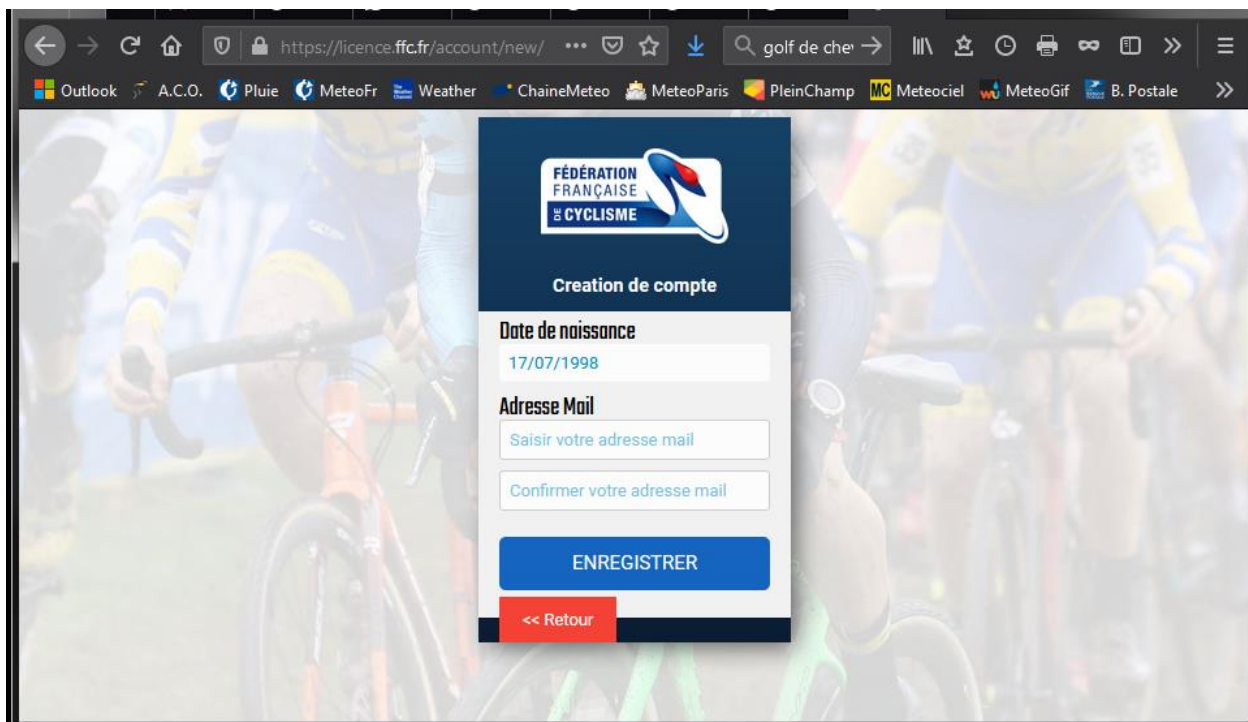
https://licence.ffc.fr/account/new/ ··· golf de che

Outlook A.C.O. Pluie MeteoFr Weather ChaineMeteo MeteoParis PleinChamp MC Meteociel MeteoGif B. Postale »

FÉDÉRATION FRANÇAISE DE CYCLISME

Creation de compte

Date de naissance

17/07/1998

Adresse Mail

Saisir votre adresse mail

Confirmer votre adresse mail

ENREGISTRER

<< Retour